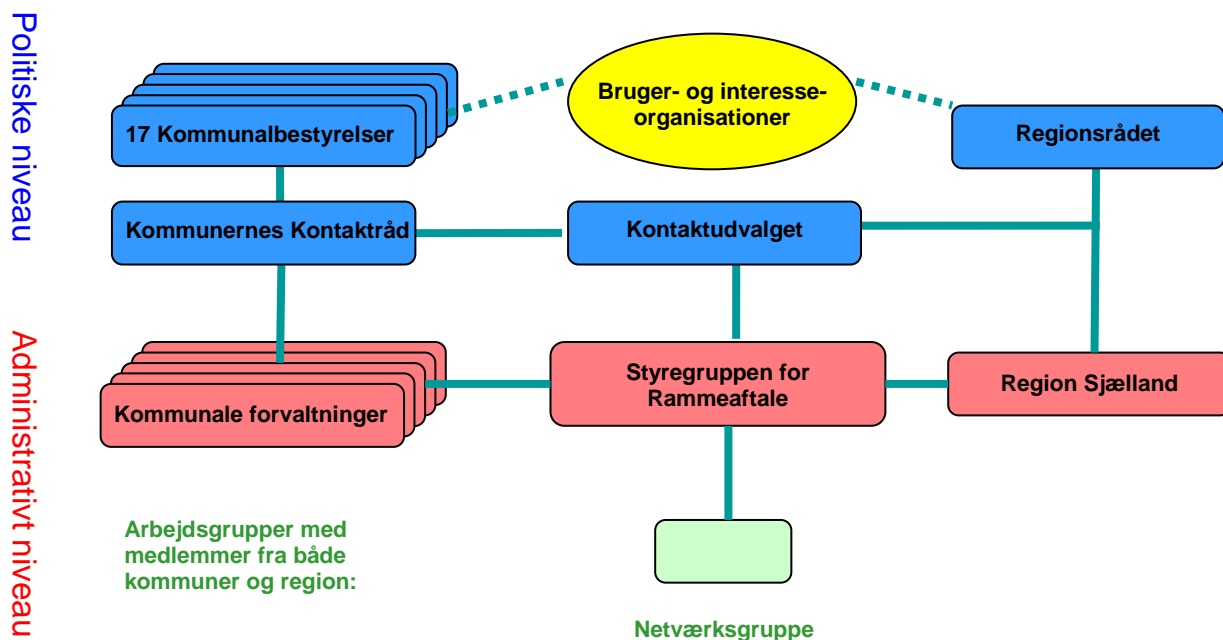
Politiske niveau

Administrativt niveau

Bruger- og interesseorganisationer

17 Kommunalbestyrelser

Regionsrådet

Kommunernes Kontaktråd

Kontaktudvalget

Kommunale forvaltninger

Styregruppen for Rammeaftale

Region Sjælland

Arbejdsgrupper med medlemmer fra både kommuner og region:

Netværksgruppe